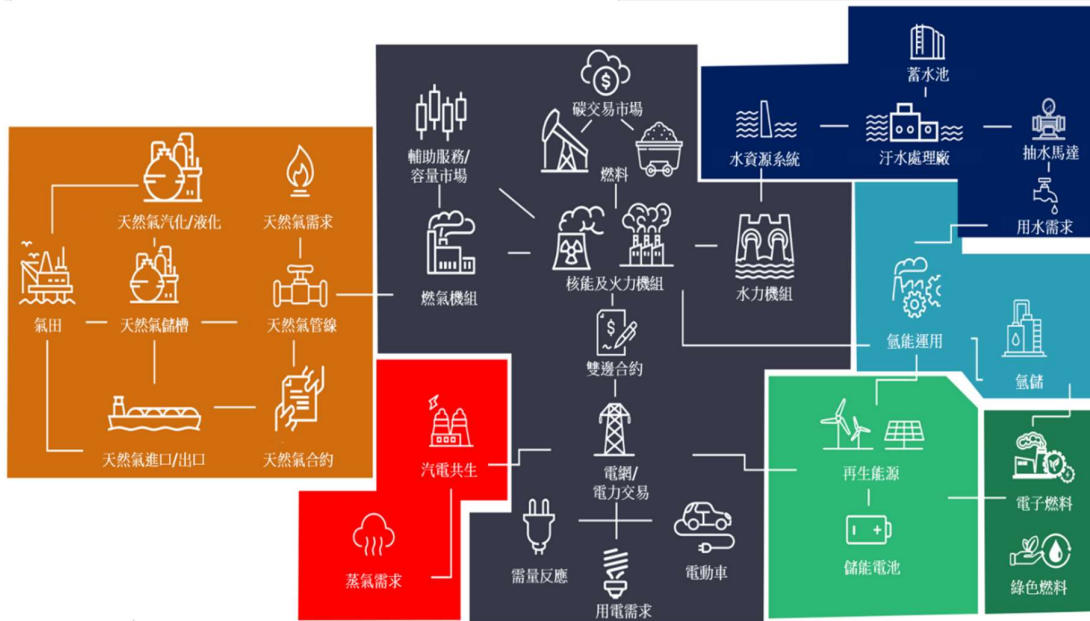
天然氣汽化/液化
天然氣需求
氣田
天然氣儲槽
天然氣管線
天然氣進口/出口
天然氣合約

輔助服務/容量市場
碳交易市場
燃料
燃氣機組
核能及火力機組
水力機組
雙邊合約
電網/電力交易
需量反應
用電需求
電動車

汽電共生
蒸氣需求

蓄水池
水資源系統
汙水處理廠
抽水馬達
用水需求

氫能運用
氫儲

再生能源
儲能電池
電子燃料
綠色燃料